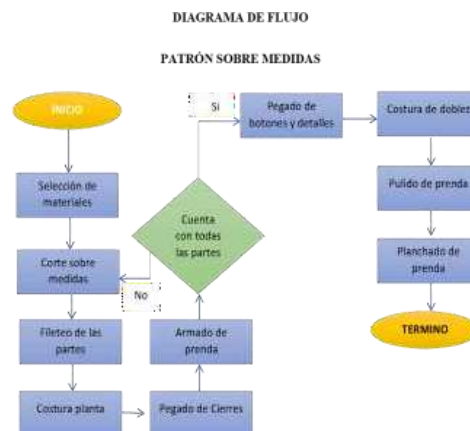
DIAGRAMA DE FLUJO

PATRÓN SOBRE MEDIDAS

INICIO

Selección de materiales

Corte sobre medidas

Fileteo de las partes

Costura planta

Pegado de Cierres

Armado de prenda

Cuenta con todas las partes

No

Si

Pegado de botones y detalles

Costura de dobles

Pulido de prenda

Planchado de prenda

TERMINO